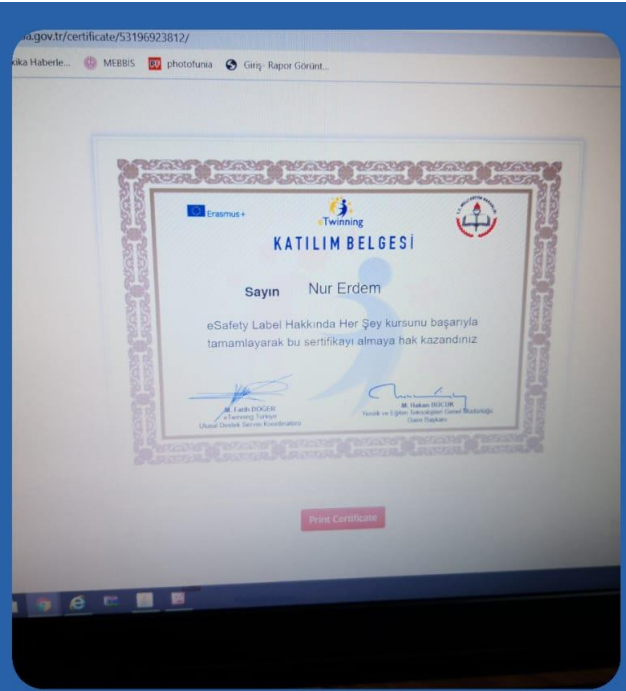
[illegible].gov.tr/certificate/53196923812/

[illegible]ika Haberle... MEBBIS photofunia Giriş- Rapor Görünt...

Erasmus+

eTwinning

KATILIM BELGESİ

Sayın Nur Erdem

eSafety Label Hakkında Her Şey kursunu başarıyla tamamlayarak bu sertifikayı almaya hak kazandınız

M. Fatih DOĞER
eTwinning Türkiye
Ulusal Destek Servisi Koordinatörü

M. Hakan BOCUK
Yenilik ve Eğitim Teknolojileri Genel Müdürlüğü
Daire Başkanı

Print Certificate